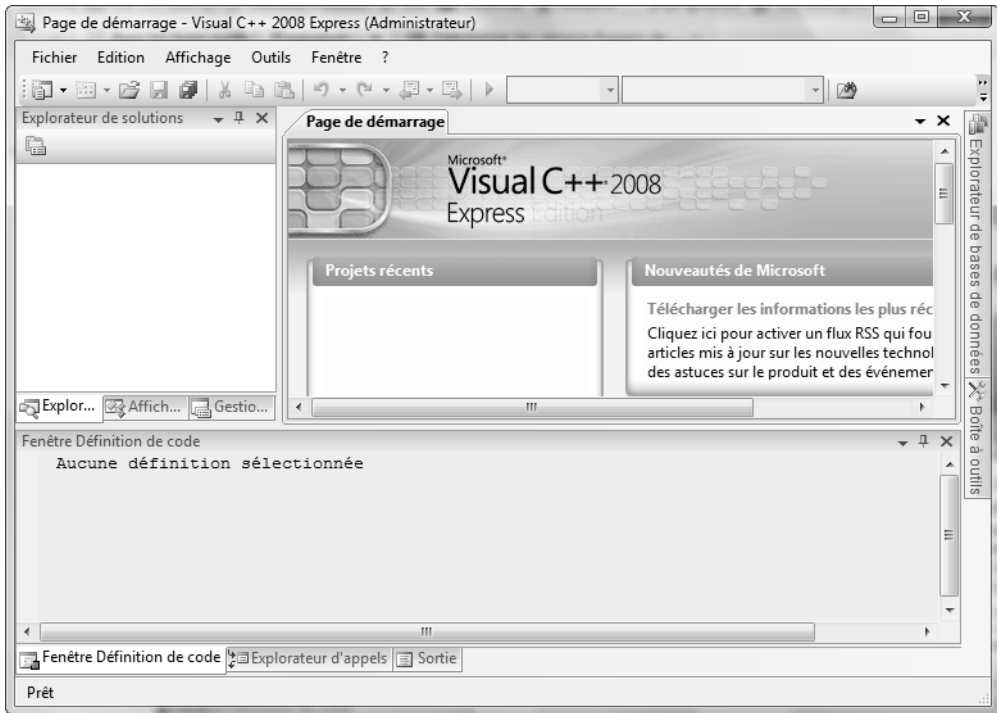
Page de démarrage - Visual C++ 2008 Express (Administrateur)

Fichier Edition Affichage Outils Fenêtre ?

Explorateur de solutions

Page de démarrage

Microsoft®
Visual C++ 2008
Express Edition

Projets récents

Nouveautés de Microsoft

Télécharger les informations les plus réc
Cliquez ici pour activer un flux RSS qui fou
articles mis à jour sur les nouvelles technol
des astuces sur le produit et des événemer

Explor... Affich... Gestio...

Explorateur de bases de données

Boîte à outils

Fenêtre Définition de code

Aucune définition sélectionnée

Fenêtre Définition de code Explorateur d'appels Sortie

Prêt